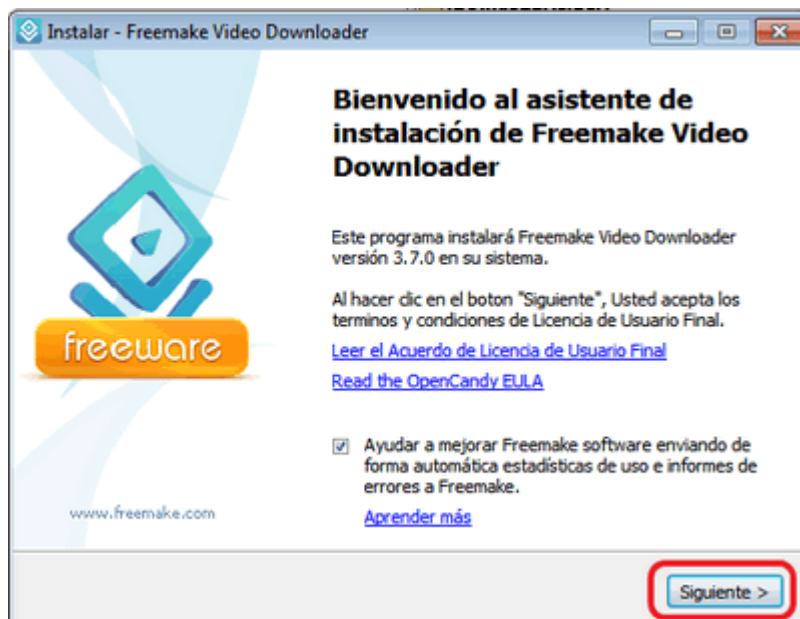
Instalar - Freemake Video Downloader

freeware

www.freemake.com

Bienvenido al asistente de instalación de Freemake Video Downloader

Este programa instalará Freemake Video Downloader versión 3.7.0 en su sistema.

Al hacer clic en el boton "Siguiente", Usted acepta los terminos y condiciones de Licencia de Usuario Final.

Leer el Acuerdo de Licencia de Usuario Final

Read the OpenCandy EULA

Ayudar a mejorar Freemake software enviando de forma automática estadísticas de uso e informes de errores a Freemake.

Aprender más

Siguiente >